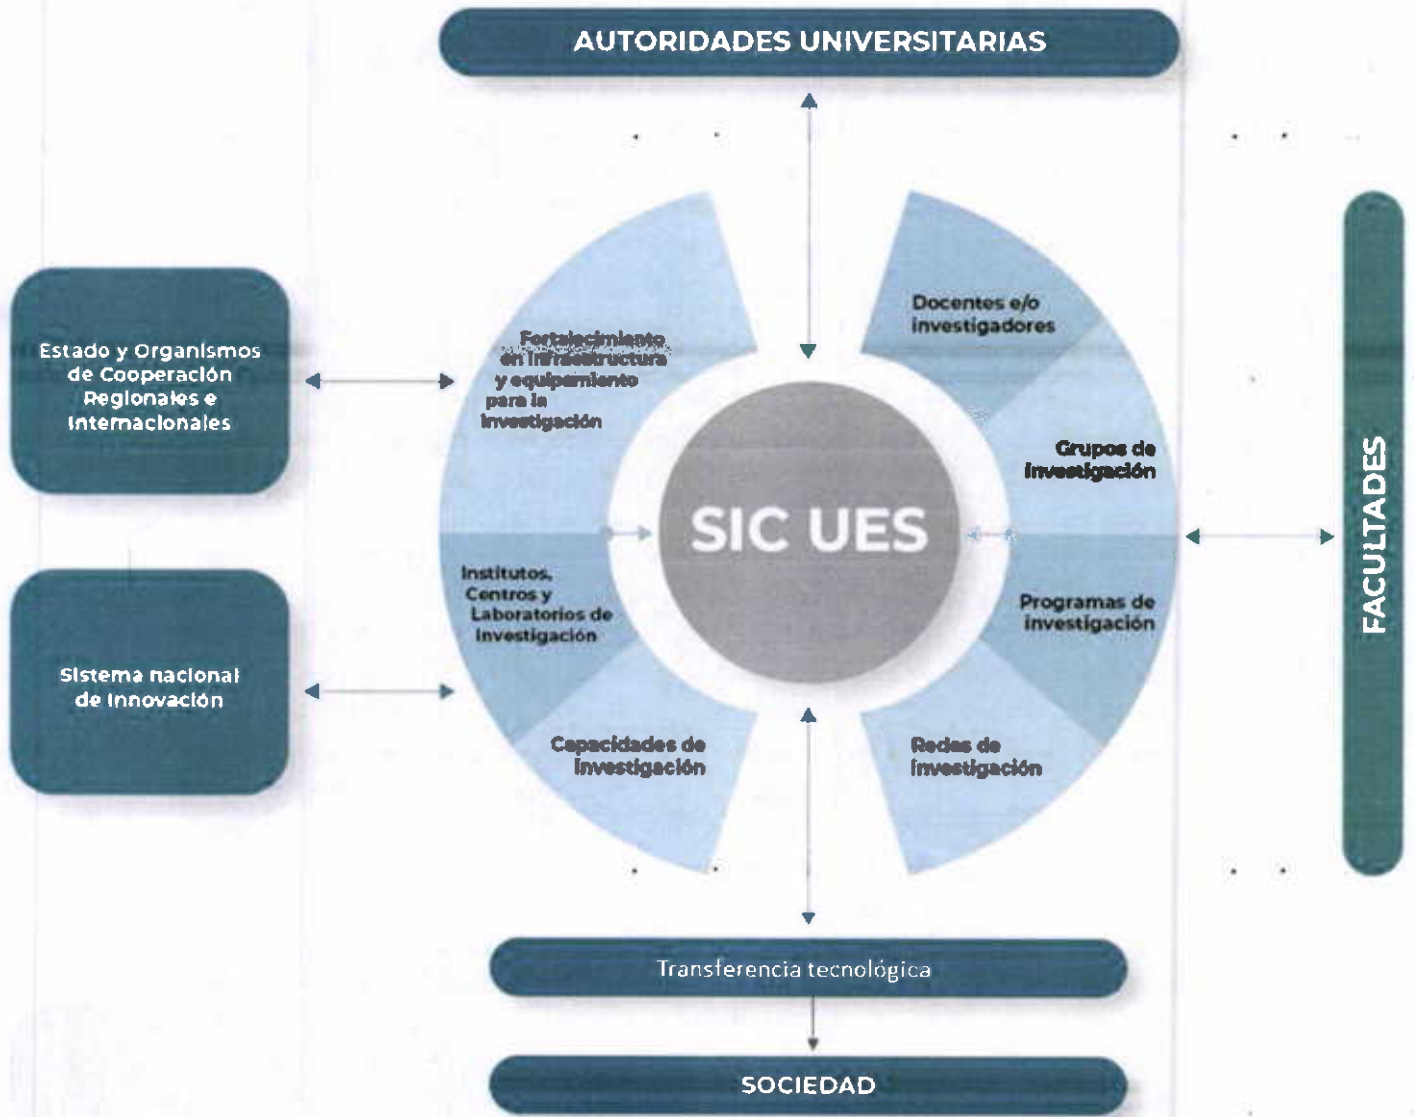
AUTORIDADES UNIVERSITARIAS

Estado y Organismos de Cooperación Regionales e Internacionales

Sistema nacional de innovación

Fortalecimiento en infraestructura y equipamiento para la investigación

Institutos, Centros y Laboratorios de Investigación

Capacidades de investigación

SIC UES

Docentes e/o investigadores

Grupos de investigación

Programas de investigación

Redes de investigación

FACULTADES

Transferencia tecnológica

SOCIEDAD